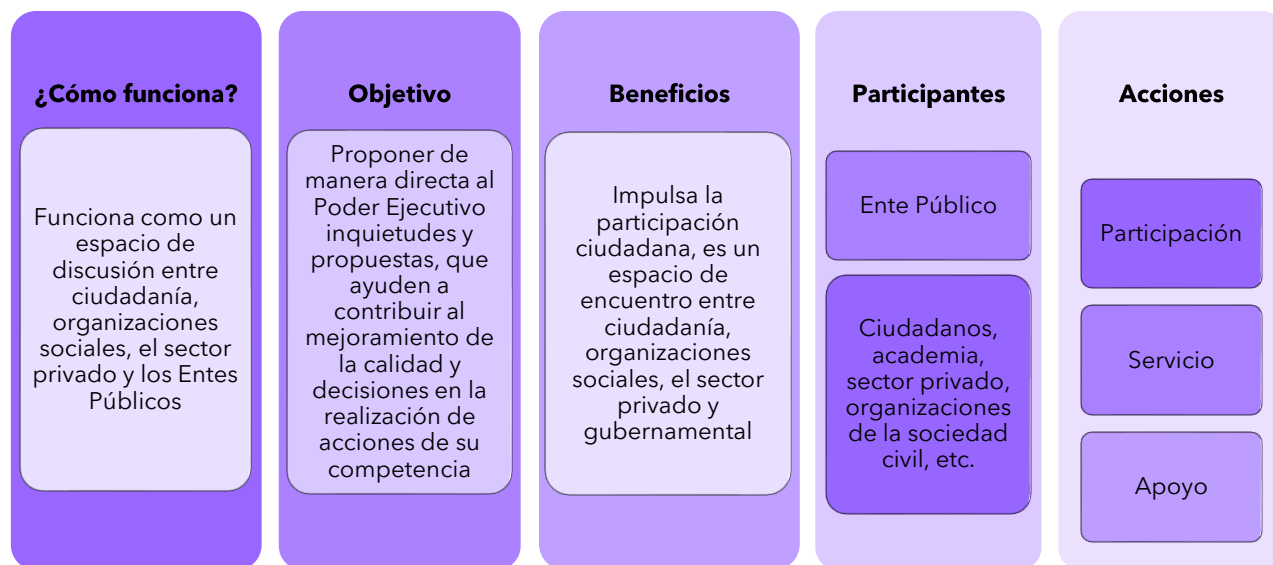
¿Cómo funciona?

Funciona como un espacio de discusión entre ciudadanía, organizaciones sociales, el sector privado y los Entes Públicos

Objetivo

Proponer de manera directa al Poder Ejecutivo inquietudes y propuestas, que ayuden a contribuir al mejoramiento de la calidad y decisiones en la realización de acciones de su competencia

Beneficios

Impulsa la participación ciudadana, es un espacio de encuentro entre ciudadanía, organizaciones sociales, el sector privado y gubernamental

Participantes

Ente Público

Ciudadanos, academia, sector privado, organizaciones de la sociedad civil, etc.

Acciones

Participación

Servicio

Apoyo